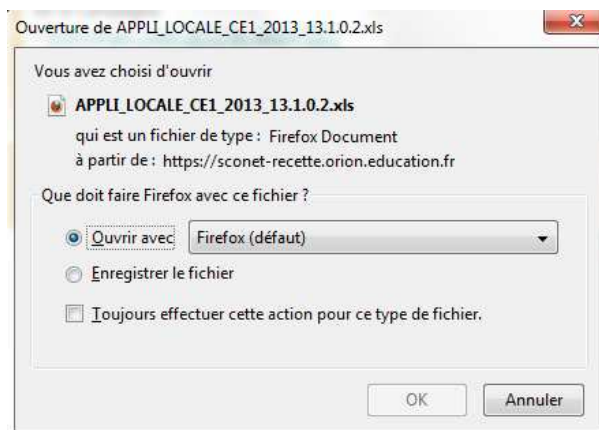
Ouverture de APPLI_LOCALE_CE1_2013_13.1.0.2.xls

Vous avez choisi d'ouvrir

APPLI_LOCALE_CE1_2013_13.1.0.2.xls

qui est un fichier de type : Firefox Document

à partir de : https://sconet-recette.orion.education.fr

Que doit faire Firefox avec ce fichier ?

Ouvrir avec Firefox (défaut)

Enregistrer le fichier

Toujours effectuer cette action pour ce type de fichier.

OK

Annuler